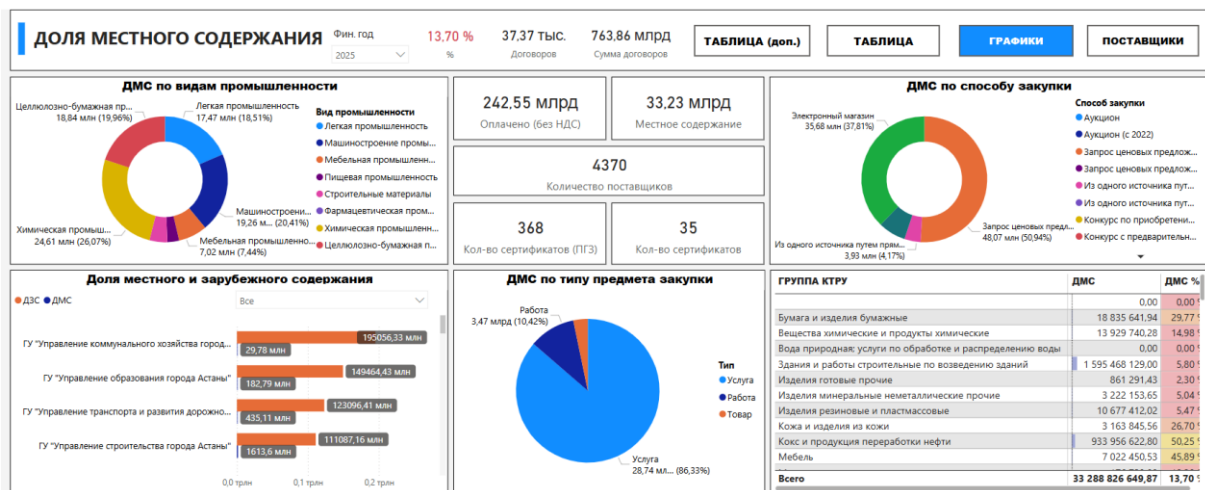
ДОЛЯ МЕСТНОГО СОДЕРЖАНИЯ

Фин. год
2025

13,70 %
%

37,37 тыс.
Договоров

763,86 млрд
Сумма договоров

ТАБЛИЦА (доп.)

ТАБЛИЦА

ГРАФИКИ

ПОСТАВЩИКИ

ДМС по видам промышленности

Целлюлозно-бумажная пр...
18,84 млн (19,96%)

Легкая промышленность
17,47 млн (18,51%)

Машиностроени...
19,26 млн (20,41%)

Мебельная промышленно...
7,02 млн (7,44%)

Химическая промыш...
24,61 млн (26,07%)

Вид промышленности
Легкая промышленность
Машиностроение промы...
Мебельная промышленн...
Пищевая промышленность
Строительные материалы
Фармацевтическая пром...
Химическая промышлен...
Целлюлозно-бумажная п...

242,55 млрд
Оплачено (без НДС)

33,23 млрд
Местное содержание

4370
Количество поставщиков

368
Кол-во сертификатов (ПГЗ)

35
Кол-во сертификатов

ДМС по способу закупки

Электронный магазин
35,68 млн (37,81%)

Запрос ценовых предл...
48,07 млн (50,94%)

Из одного источника путем пря...
3,93 млн (4,17%)

Способ закупки
Аукцион
Аукцион (с 2022)
Запрос ценовых предлож...
Запрос ценовых предлож...
Из одного источника пут...
Из одного источника пут...
Конкурс по приобретени...
Конкурс с предварительн...

Доля местного и зарубежного содержания

ДЗС ДМС

Все

ГУ "Управление коммунального хозяйства город...
195056,33 млн
29,78 млн

ГУ "Управление образования города Астаны"
149464,43 млн
182,79 млн

ГУ "Управление транспорта и развития дорожно...
123096,41 млн
435,11 млн

ГУ "Управление строительства города Астаны"
111087,16 млн
1613,6 млн

0,0 трлн 0,1 трлн 0,2 трлн

ДМС по типу предмета закупки

Работа
3,47 млрд (10,42%)

Услуга
28,74 мл... (86,33%)

Тип
Услуга
Работа
Товар

| ГРУППА КТРУ | ДМС | ДМС % |
|---|---|---|
| | 0,00 | 0,00 |
| Бумага и изделия бумажные | 18 835 641,94 | 29,77 |
| Вещества химические и продукты химические | 13 929 740,28 | 14,98 |
| Вода природная: услуги по обработке и распределению воды | 0,00 | 0,00 |
| Здания и работы строительные по возведению зданий | 1 595 468 129,00 | 5,80 |
| Изделия готовые прочие | 861 291,43 | 2,30 |
| Изделия минеральные неметаллические прочие | 3 222 153,65 | 5,04 |
| Изделия резиновые и пластмассовые | 10 677 412,02 | 5,47 |
| Кожа и изделия из кожи | 3 163 845,86 | 26,70 |
| Кокс и продукция переработки нефти | 933 956 622,80 | 50,25 |
| Мебель | 7 022 450,53 | 45,89 |
| Всего | 33 288 826 649,87 | 13,70 |